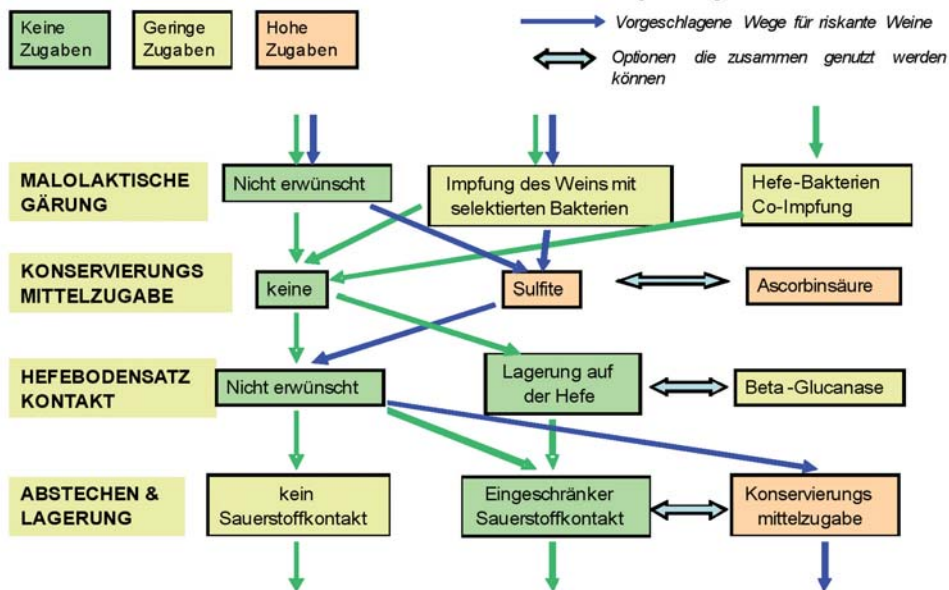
Keine Zugaben

Geringe Zugaben

Hohe Zugaben

Vorgeschlagene Wege für riskante Weine

Optionen die zusammen genutzt werden können

MALOLAKTISCHE GÄRUNG

Nicht erwünscht

Impfung des Weins mit selektierten Bakterien

Hefe-Bakterien Co-Impfung

KONSERVIERUNGS MITTELZUGABE

keine

Sulfite

Ascorbinsäure

HEFEBODENSATZ KONTAKT

Nicht erwünscht

Lagerung auf der Hefe

Beta -Glucanase

ABSTECHEN & LAGERUNG

kein Sauerstoffkontakt

Eingeschränker Sauerstoffkontakt

Konservierungs mittelzugabe